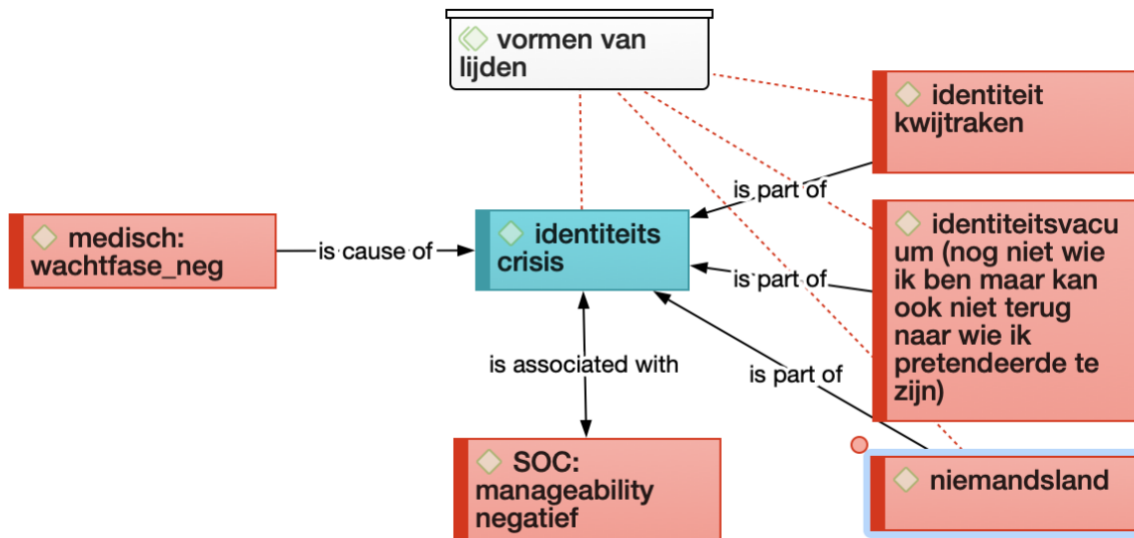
vormen van lijden

identiteit kwijtraken

medisch: wachtfase_neg

is cause of

identiteits crisis

is part of

identiteitsvacuum (nog niet wie ik ben maar kan ook niet terug naar wie ik pretendeerde te zijn)

is part of

is associated with

is part of

SOC: manageability negatief

niemandsland